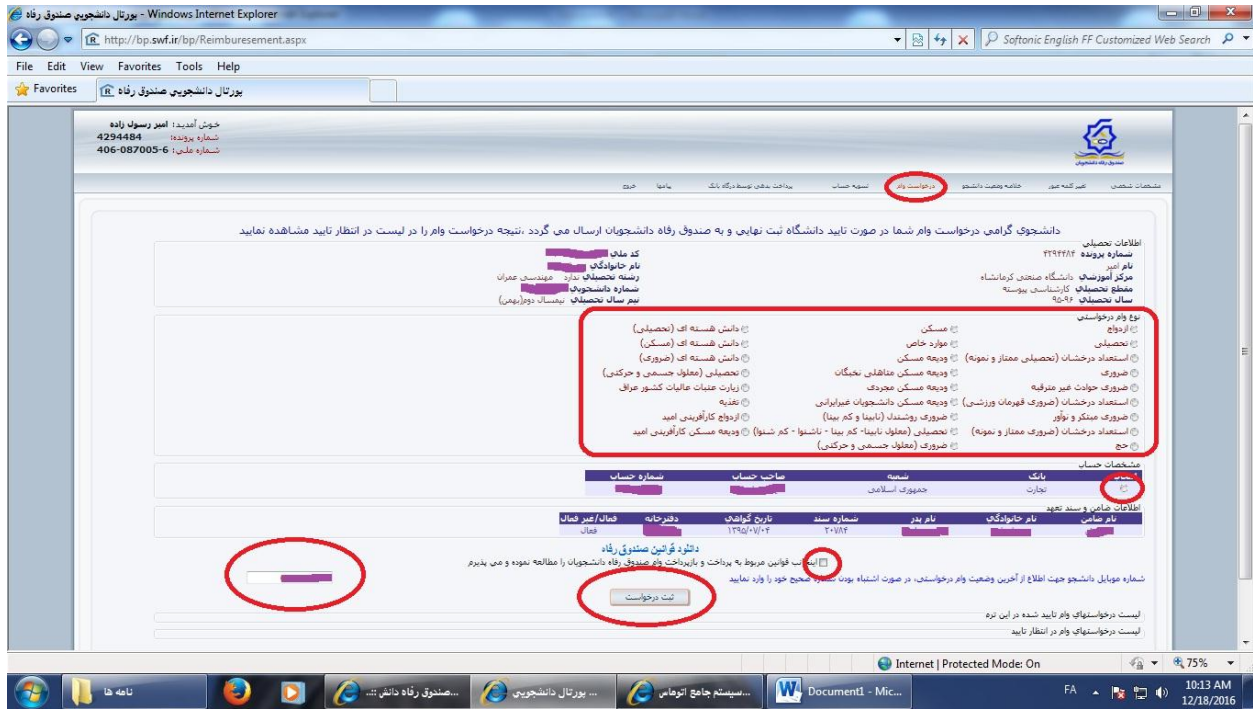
بورتال دانشجويي صندوق رفاه - Windows Internet Explorer

http://bp.swf.ir/bp/Reimbursement.aspx

Softonic English FF Customized Web Search

File Edit View Favorites Tools Help

Favorites | بورتال دانشجويي صندوق رفاه

خوش آمديد : امير رسول زاده
شماره پرونده: 4294484
شماره علمي : 6-087005-406

مشخصات شخصي | تغيير كلمه عبور | خلاصه وضعيت دانشجو | درخواست وام | تسويه حساب | پرداخت بدهي توسط درگاه بانك | پيامها | خروج

دانشجوي گرامي درخواست وام شما در صورت تاييد دانشگاه ثبت نهايي و به صندوق رفاه دانشجويان ارسال مي گردد ،نتيجه درخواست وام را در ليست در انتظار تاييد مشاهده نماييد

اطلاعات تحصيلي
شماره پرونده ۴۲۹۴۴۸۴
نام امير
مركز آموزشي دانشگاه صنعتي كرمانشاه
مقطع تحصيلي كارشناسي پيوسته
سال تحصيلي ۹۶-۹۵
كد ملي
نام خانوادگي
رشته تحصيلي ندارد مهندسي عمران
شماره دانشجويي
نيم سال تحصيلي نيمسال دوم(بهمن)

نوع وام درخواستي
ازدواج | مسكن | دانش هسته اي (تحصيلي)
تحصيلي | موارد خاص | دانش هسته اي (مسكن)
استعداد درخشان (تحصيلي ممتاز و نمونه) | وديعه مسكن | دانش هسته اي (ضروري)
ضروري | وديعه مسكن متاهلي نخبگان | تحصيلي (معلول جسمي و حركتي)
ضروري حوادث غير مترقبه | وديعه مسكن مجردي | زيارت عتبات عاليات كشور عراق
استعداد درخشان (ضروري قهرمان ورزشي) | وديعه مسكن دانشجويان غيرايراني | تغذيه
ضروري مبتكر و نوآور | ضروري روشندل (نابينا و كم بينا) | ازدواج كارآفريني اميد
استعداد درخشان (ضروري ممتاز و نمونه) | تحصيلي (معلول نابينا- كم بينا - ناشنوا - كم شنوا) | وديعه مسكن كارآفريني اميد
حج | ضروري (معلول جسمي و حركتي)

مشخصات حساب
| انتخاب | بانك | شعبه | صاحب حساب | شماره حساب |
|---|---|---|---|---|
| | تجارت | جمهوري اسلامي | | |

اطلاعات ضامن و سند تعهد
| نام ضامن | نام خانوادگي | نام پدر | شماره سند | تاريخ گواهي | دفترخانه | فعال/غير فعال |
|---|---|---|---|---|---|---|
| | | | ۲۰۷۸۴ | ۱۳۹۵/۰۷/۰۴ | | فعال |

دانلود قوانين صندوق رفاه
اينجانب قوانين مربوط به پرداخت و بازپرداخت وام صندوق رفاه دانشجويان را مطالعه نموده و مي پذيرم

شماره موبايل دانشجو جهت اطلاع از آخرين وضعيت وام درخواستي، در صورت اشتباه بودن شماره صحيح خود را وارد نماييد

ثبت درخواست

ليست درخواستهاي وام تاييد شده در اين ترم
ليست درخواستهاي وام در انتظار تاييد

Internet | Protected Mode: On 75%

نامه ها | صندوق رفاه دانش ... | بورتال دانشجويي ... | سيستم جامع اتوماس ... | Document1 - Mic...
FA 10:13 AM 12/18/2016